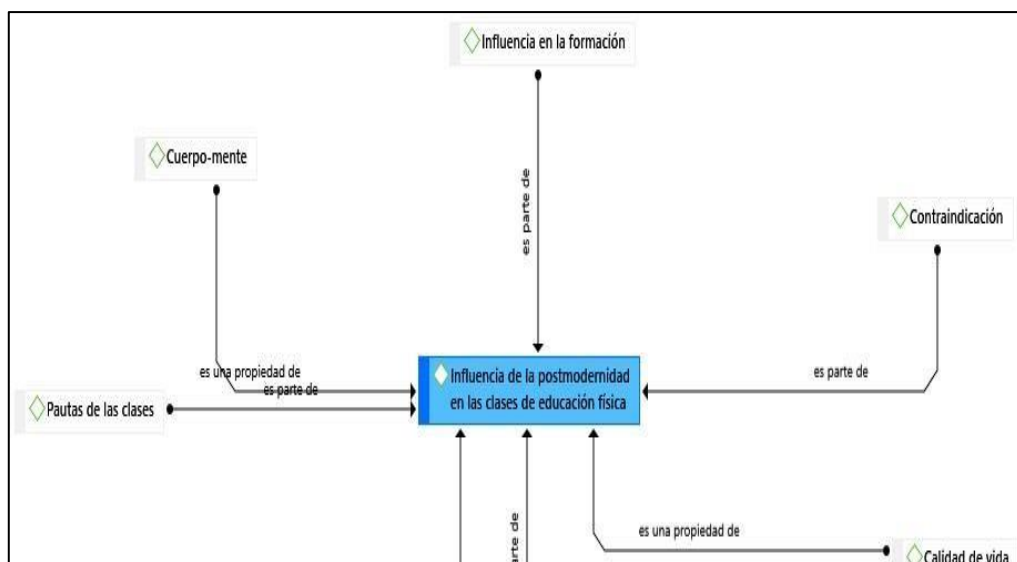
Influencia en la formación

Cuerpo-mente

es parte de

Contraindicación

es una propiedad de

es parte de

Pautas de las clases

Influencia de la postmodernidad en las clases de educación física

es parte de

parte de

es una propiedad de

Calidad de vida